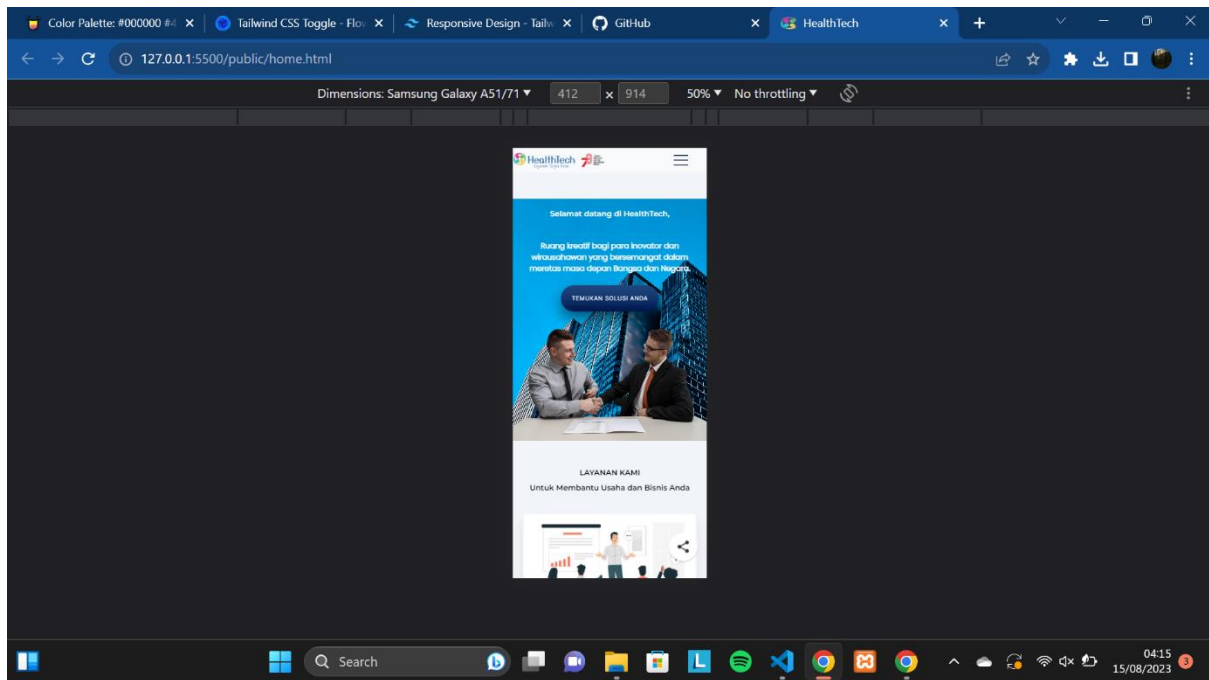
Color Palette: #000000 #4
Tailwind CSS Toggle - Flo
Responsive Design - Tailw
GitHub
HealthTech

127.0.0.1:5500/public/home.html

Dimensions: Samsung Galaxy A51/71 ▼ 412 x 914 50% ▼ No throttling ▼

HealthTech

Selamat datang di HealthTech,

Ruang kreatif bagi para inovator dan wirausahawan yang bersemangat dalam meretas masa depan Bangsa dan Negara.

TEMUKAN SOLUSI ANDA

LAYANAN KAMI
Untuk Membantu Usaha dan Bisnis Anda

Search

04:15
15/08/2023
3